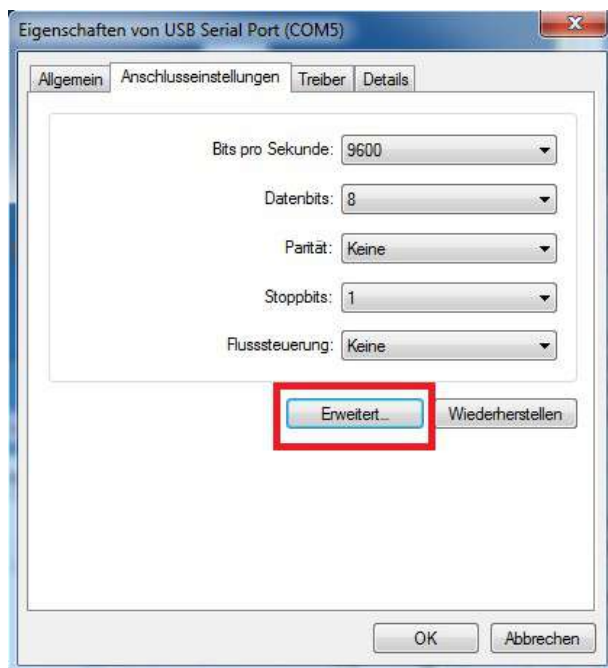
Eigenschaften von USB Serial Port (COM5)

Allgemein | Anschlusseinstellungen | Treiber | Details

Bits pro Sekunde: 9600

Datenbits: 8

Parität: Keine

Stoppbits: 1

Flusssteuerung: Keine

Erweitert...

Wiederherstellen

OK

Abbrechen